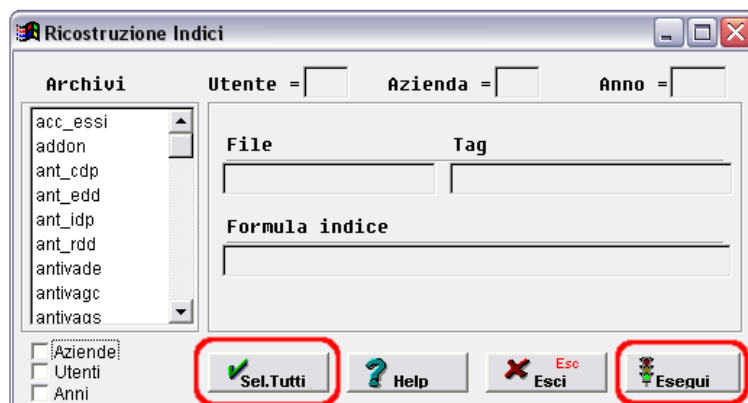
Ricostruzione Indici

Archivi
Utente =
Azienda =
Anno =

acc_essi
addon
ant_cdp
ant_edd
ant_idp
ant_rdd
antivade
antivagc
antivags

File
Tag

Formula indice

Aziende
Utenti
Anni

Sel.Tutti
Help
Esc
Esci
Esegui